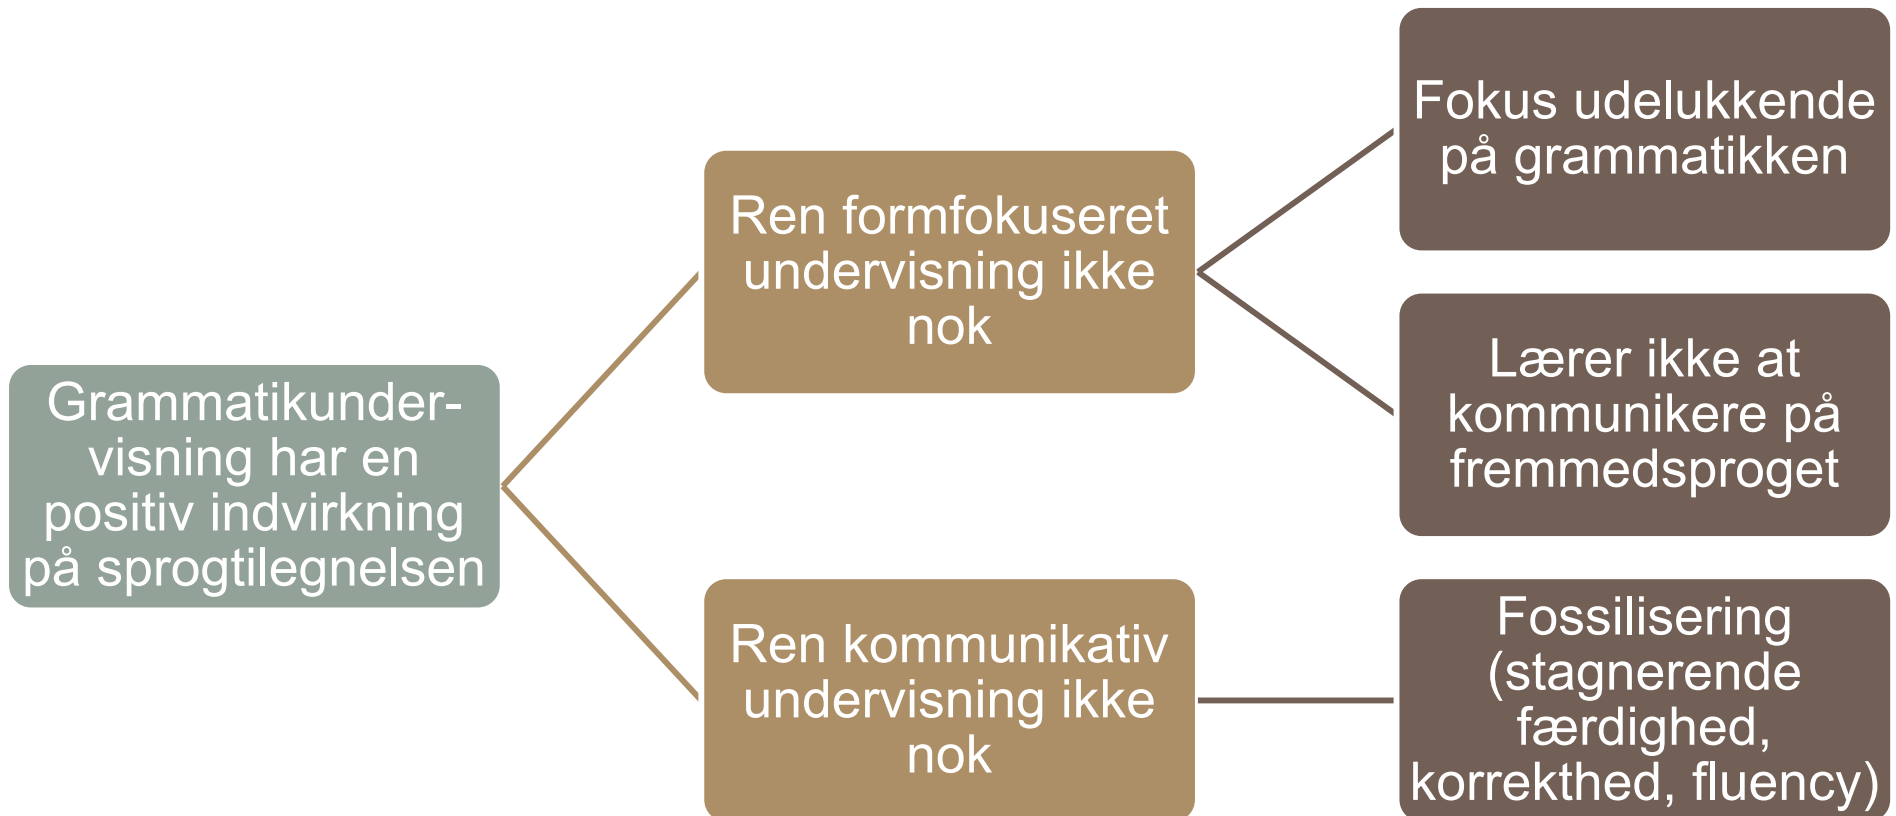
Grammatikundervisning har en positiv indvirkning på sprogtilegnelsen

Ren formfokuseret undervisning ikke nok

Fokus udelukkende på grammatikken

Lærer ikke at kommunikere på fremmedsproget

Ren kommunikativ undervisning ikke nok

Fossilisering (stagnerende færdighed, korrekthed, fluency)